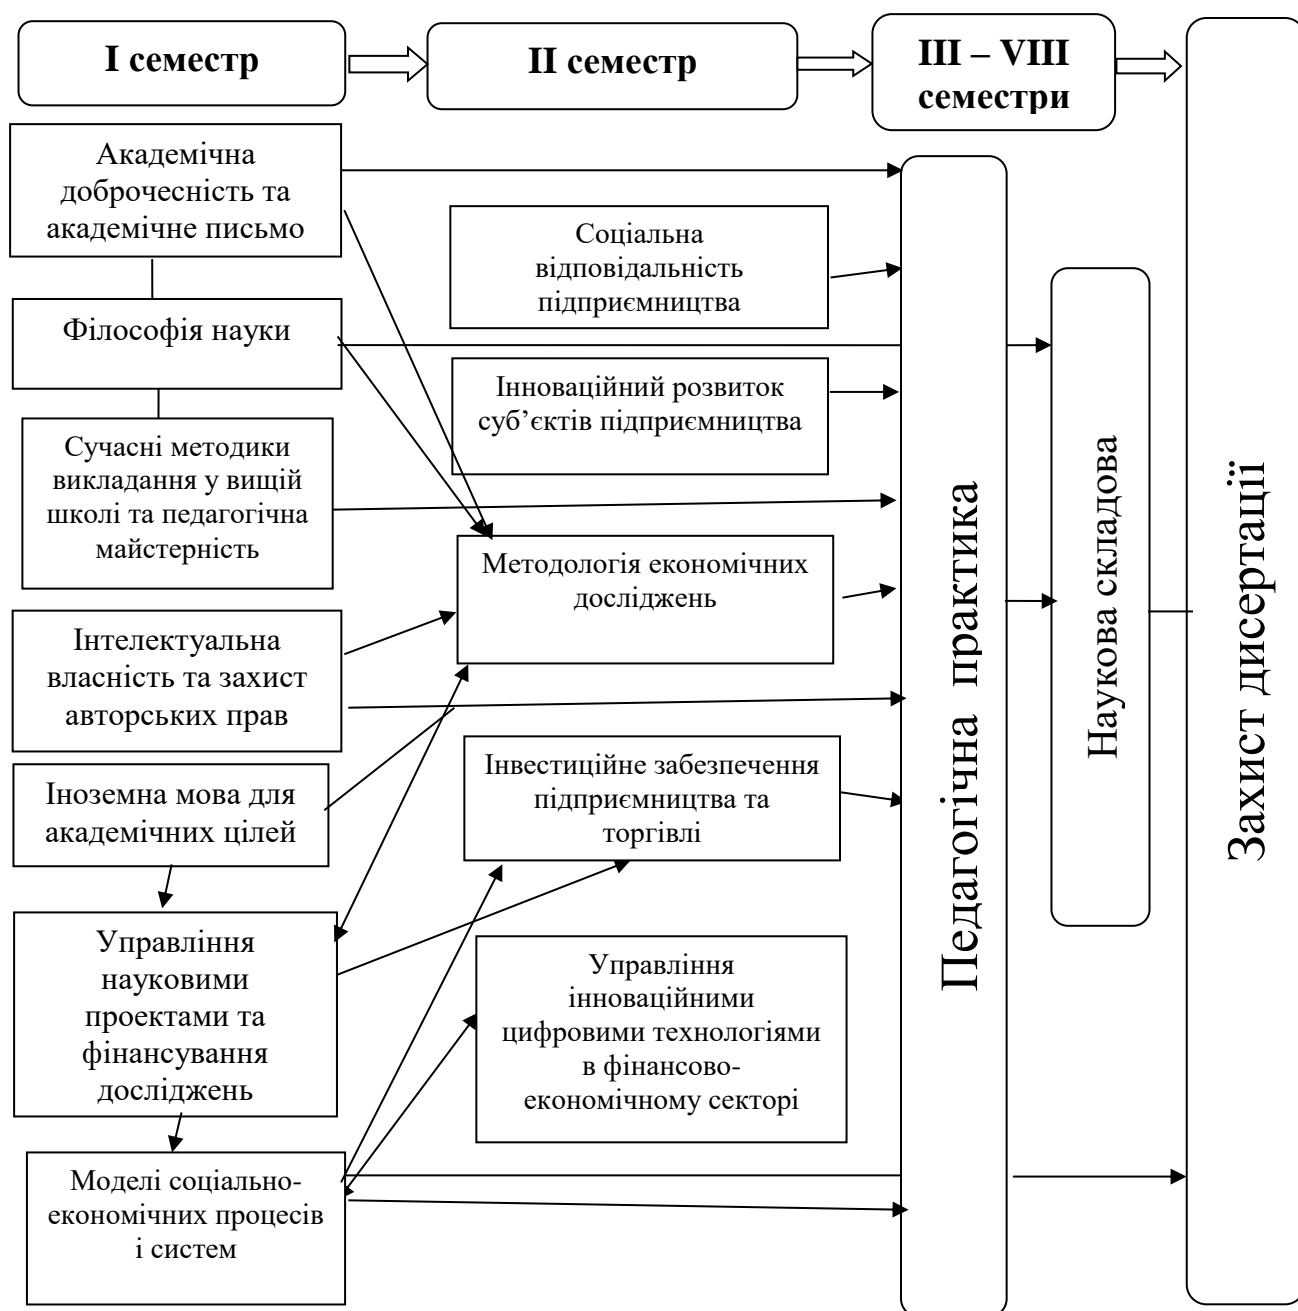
I семестр

II семестр

III – VIII семестри

Академічна доброчесність та академічне письмо

Соціальна відповідальність підприємництва

Філософія науки

Інноваційний розвиток суб'єктів підприємництва

Сучасні методики викладання у вищій школі та педагогічна майстерність

Методологія економічних досліджень

Інтелектуальна власність та захист авторських прав

Іноземна мова для академічних цілей

Інвестиційне забезпечення підприємництва та торгівлі

Управління науковими проектами та фінансування досліджень

Управління інноваційними цифровими технологіями в фінансово-економічному секторі

Моделі соціально-економічних процесів і систем

Педагогічна практика

Наукова складова

Захист дисертації